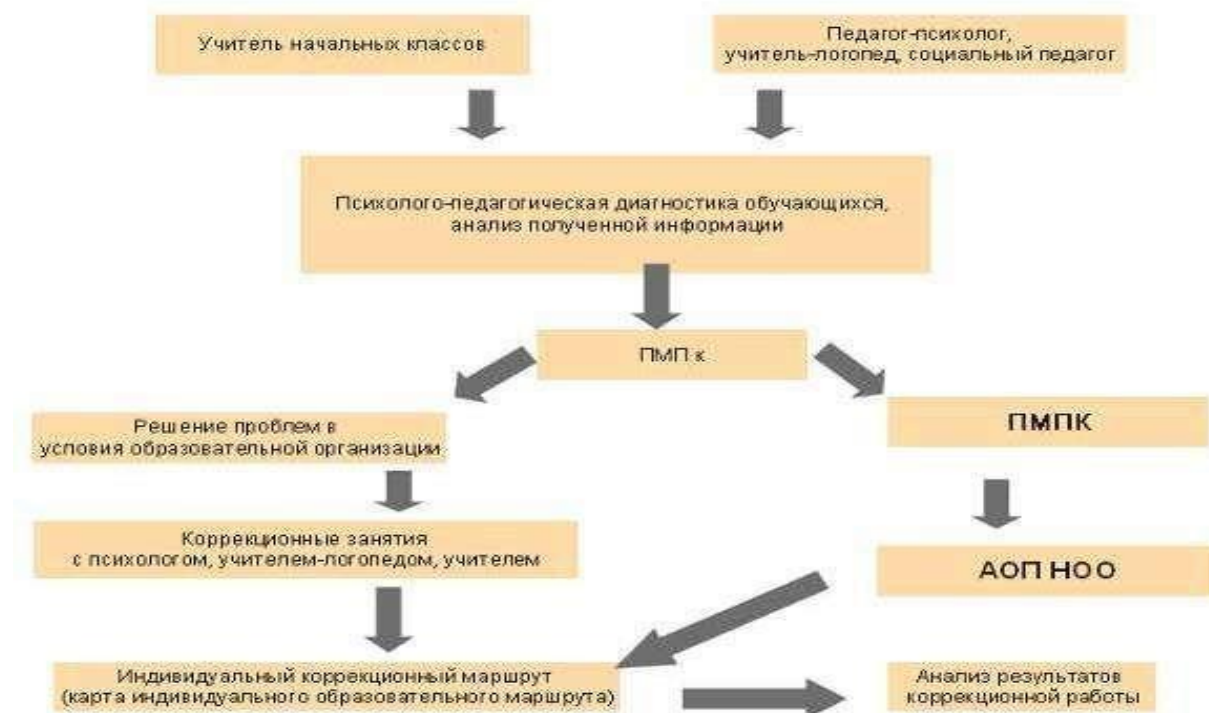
Учитель начальных классов

Педагог-психолог, учитель-логопед, социальный педагог

Психолого-педагогическая диагностика обучающихся, анализ полученной информации

ПМП к

Решение проблем в условия образовательной организации

ПМПК

Коррекционные занятия с психологом, учителем-логопедом, учителем

АОП НОО

Индивидуальный коррекционный маршрут (карта индивидуального образовательного маршрута)

Анализ результатов коррекционной работы